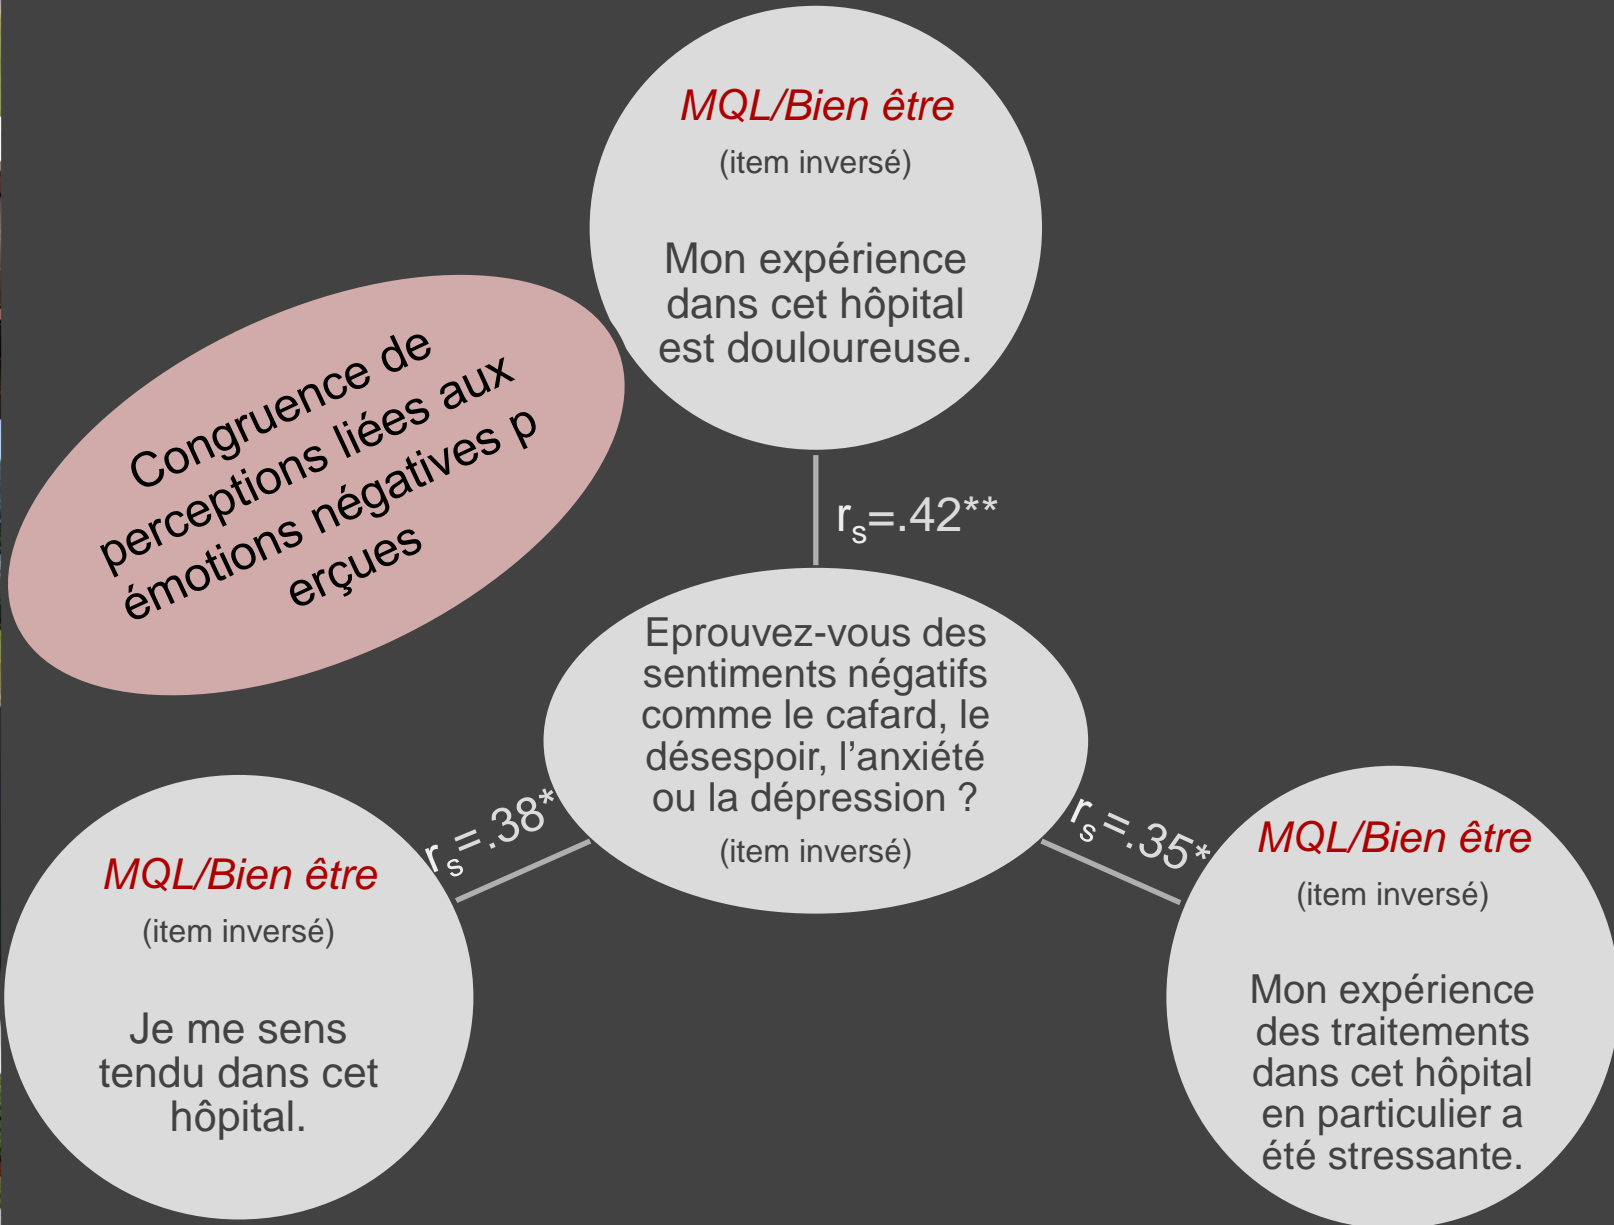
Congruence de perceptions liées aux émotions négatives p erçues

MQL/Bien être
(item inversé)

Mon expérience dans cet hôpital est douloureuse.

$r_s$=.42**

Eprouvez-vous des sentiments négatifs comme le cafard, le désespoir, l'anxiété ou la dépression ?
(item inversé)

$r_s$=.38*

MQL/Bien être
(item inversé)

Je me sens tendu dans cet hôpital.

$r_s$=.35*

MQL/Bien être
(item inversé)

Mon expérience des traitements dans cet hôpital en particulier a été stressante.